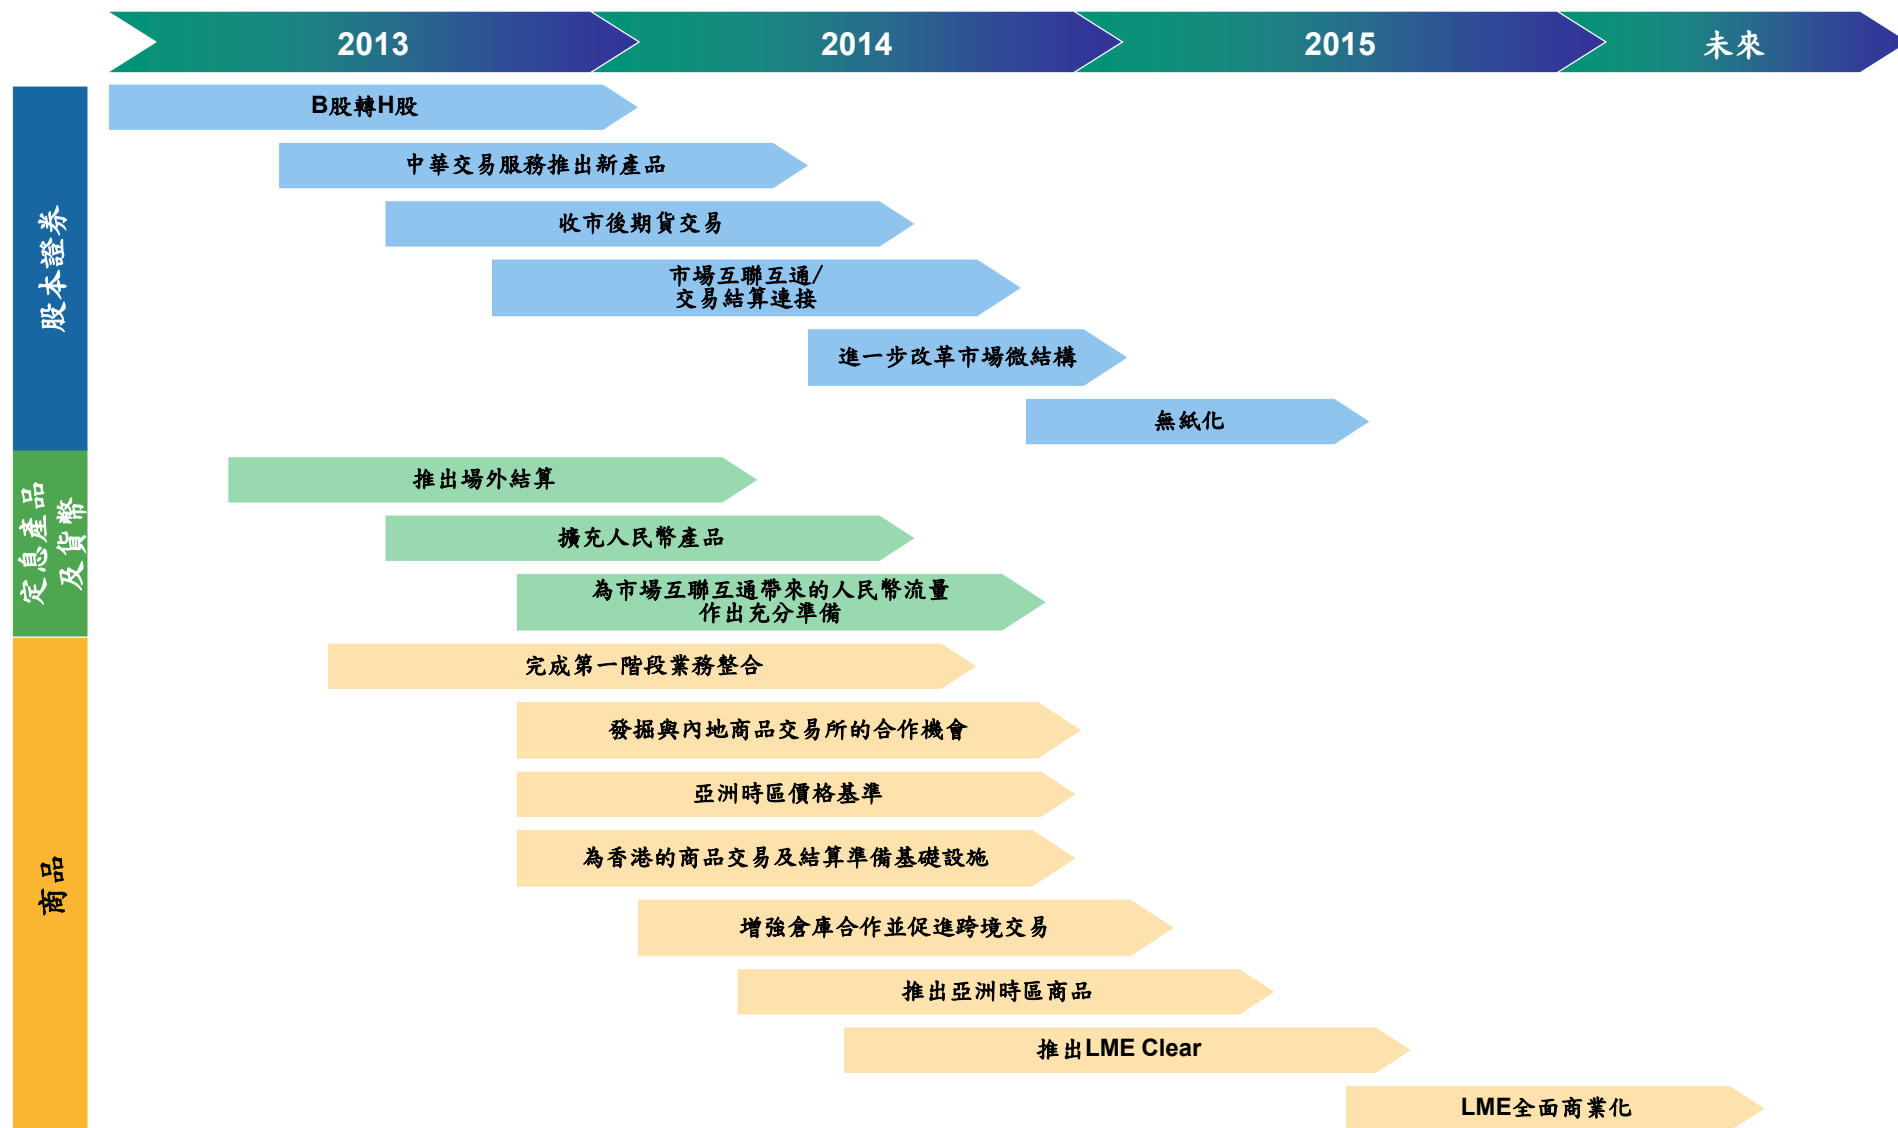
2013
2014
2015
未來

股本證券

B股轉H股
中華交易服務推出新產品
收市後期貨交易
市場互聯互通/
交易結算連接
進一步改革市場微結構
無紙化

定息產品及貨幣

推出場外結算
擴充人民幣產品
為市場互聯互通帶來的人民幣流量
作出充分準備

商品

完成第一階段業務整合
發掘與內地商品交易所的合作機會
亞洲時區價格基準
為香港的商品交易及結算準備基礎設施
增強倉庫合作並促進跨境交易
推出亞洲時區商品
推出LME Clear
LME全面商業化